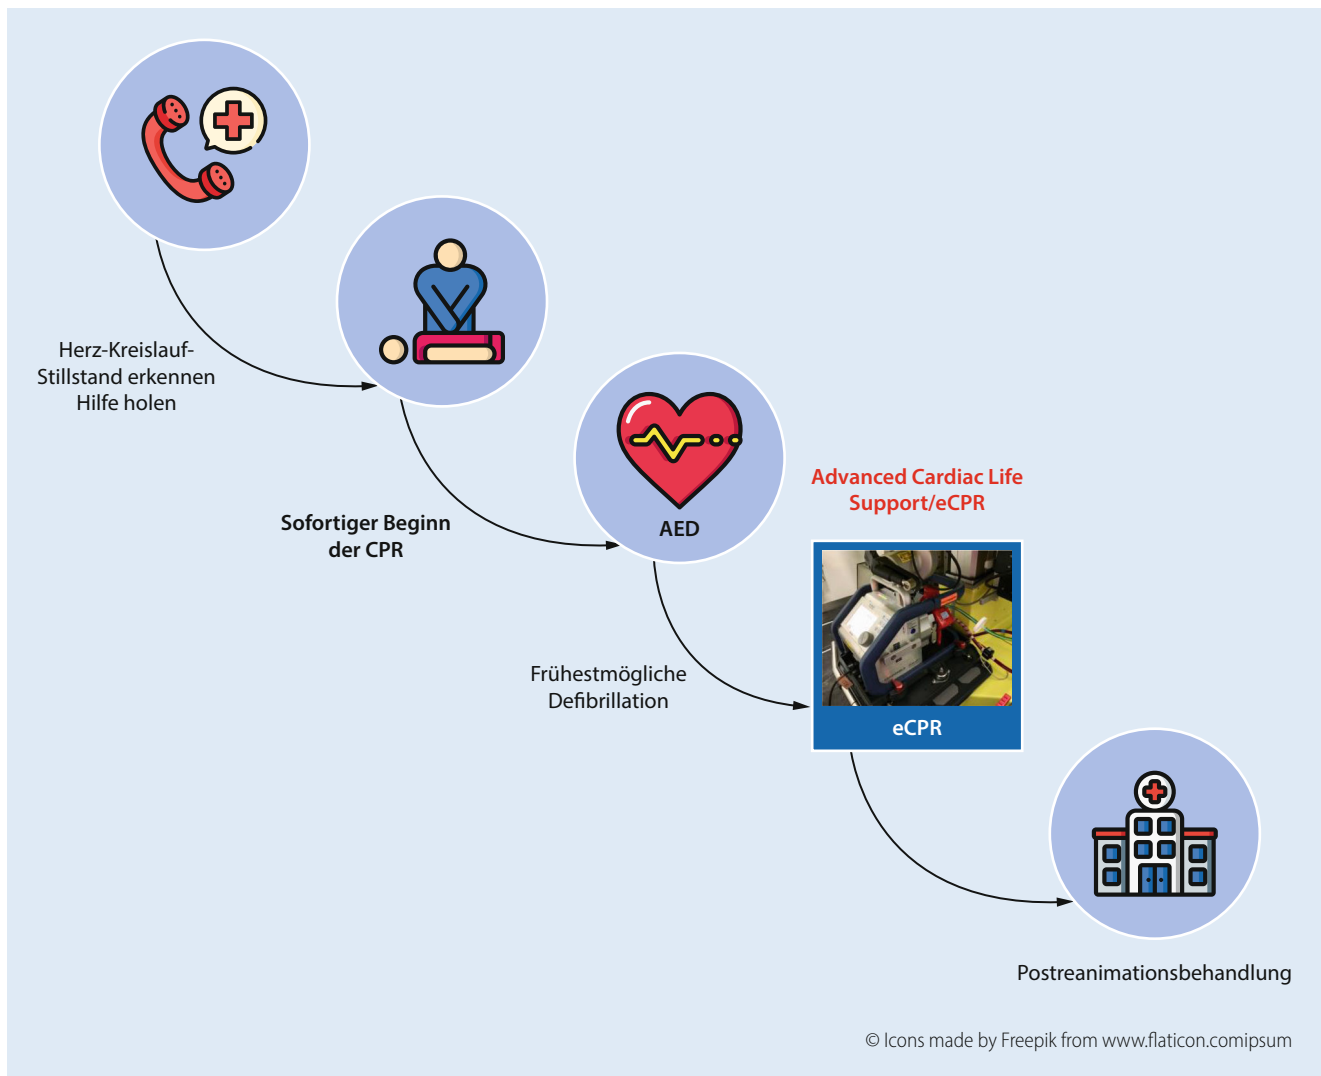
Herz-Kreislauf-Stillstand erkennen Hilfe holen

Sofortiger Beginn der CPR

AED

Advanced Cardiac Life Support/eCPR

Frühestmögliche Defibrillation

eCPR

Postreanimationsbehandlung

© Icons made by Freepik from www.flaticon.comipsum